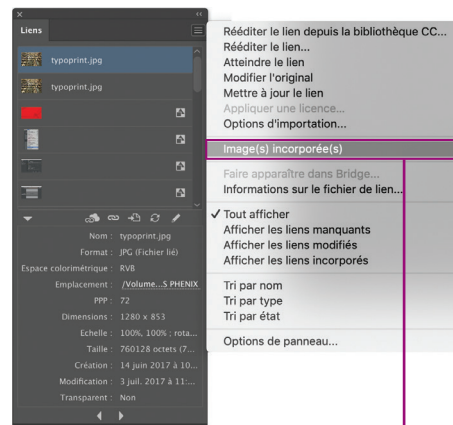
Liens

typoprint.jpg

typoprint.jpg

Nom : typoprint.jpg

Format : JPG (Fichier lié)

Espace colorimétrique : RVB

Emplacement : /Volume...S PHENIX

PPP : 72

Dimensions : 1280 x 853

Echelle : 100%, 100% ; rota...

Taille : 760128 octets (7...

Création : 14 juin 2017 à 10...

Modification : 3 juil. 2017 à 11:...

Transparent : Non

Rééditer le lien depuis la bibliothèque CC...
Rééditer le lien...
Atteindre le lien
Modifier l'original
Mettre à jour le lien
Appliquer une licence...
Options d'importation...

Image(s) incorporée(s)

Faire apparaître dans Bridge...
Informations sur le fichier de lien...

✓ Tout afficher
Afficher les liens manquants
Afficher les liens modifiés
Afficher les liens incorporés

Tri par nom
Tri par type
Tri par état

Options de panneau...